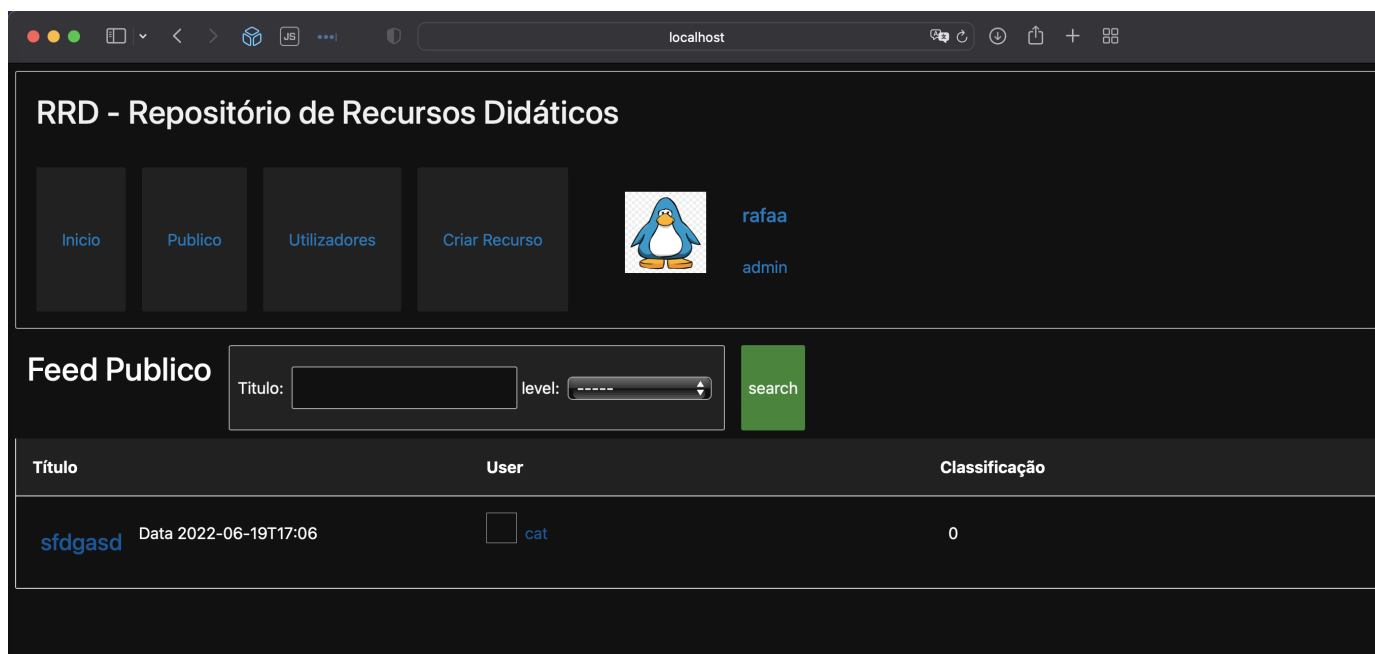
localhost

RRD - Repositório de Recursos Didáticos

Inicio

Publico

Utilizadores

Criar Recurso

rafaa

admin

Feed Publico

Titulo:

level: -----

search

| Título | User | Classificação |
|---|---|---|
| sfdgasd Data 2022-06-19T17:06 | cat | 0 |